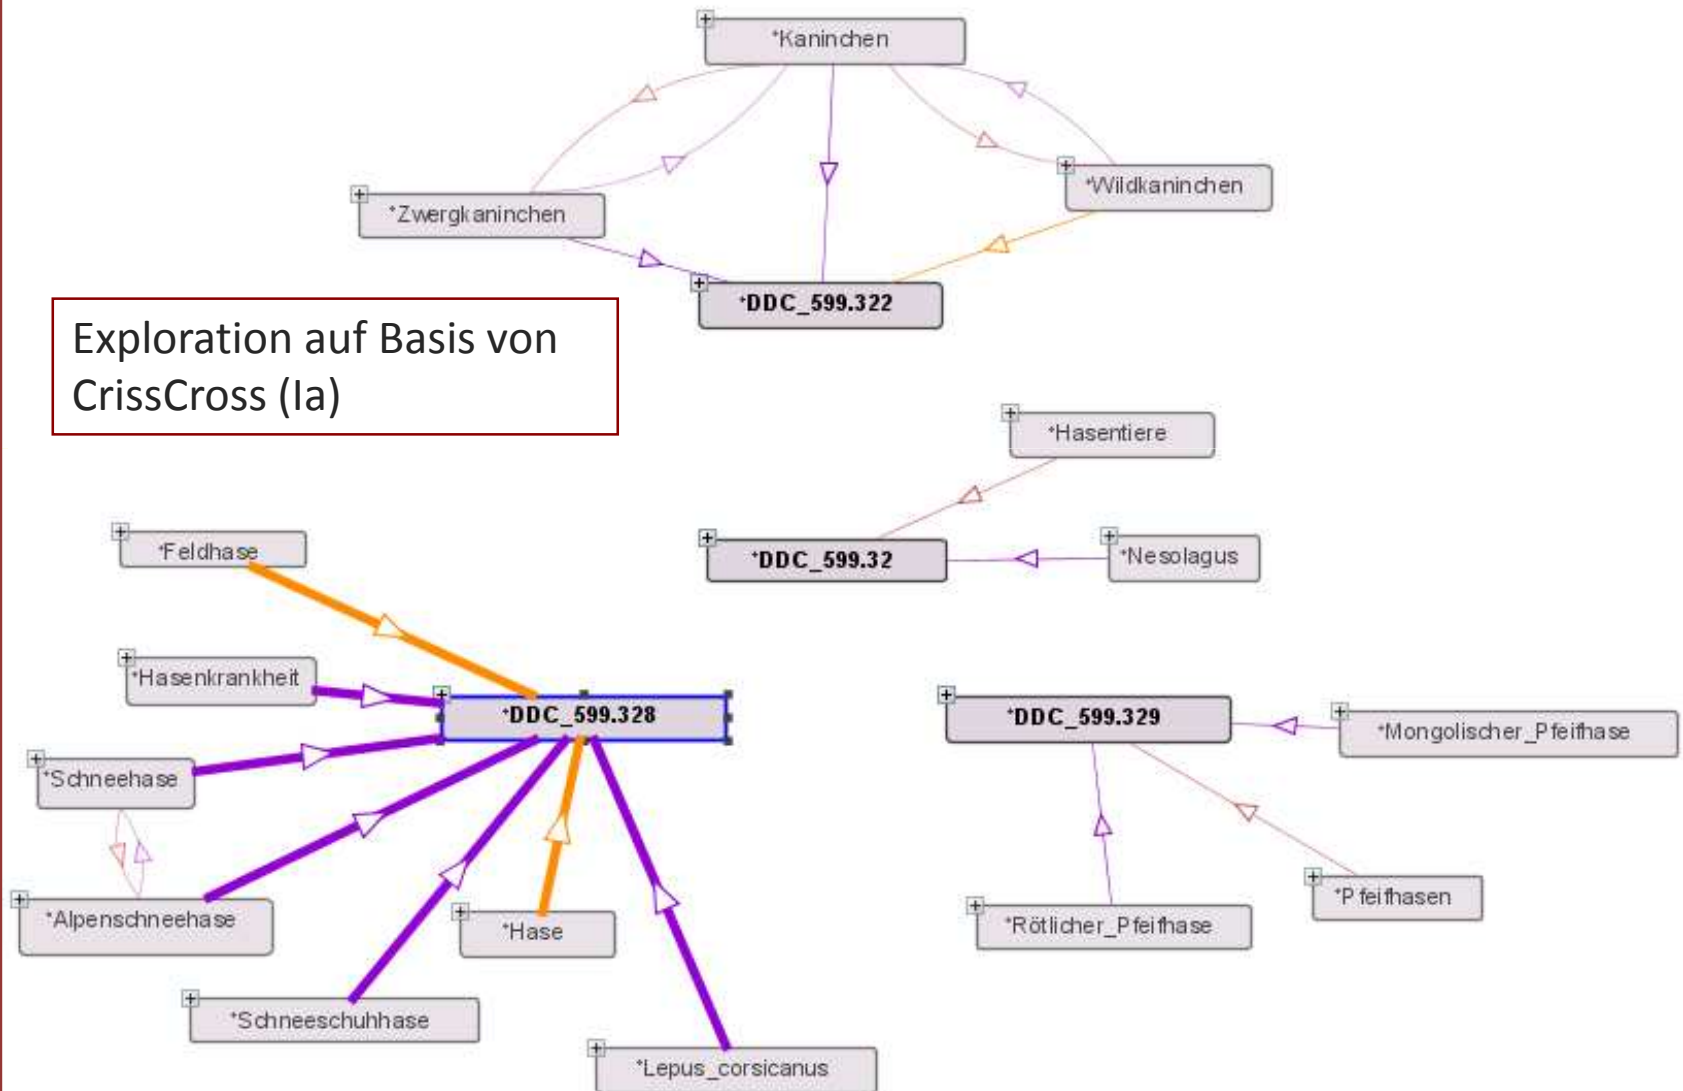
*Kaninchen

*Zwergkaninchen

*Wildkaninchen

*DDC_599.322

Exploration auf Basis von CrissCross (Ia)

*Hasentiere

*Feldhase

*DDC_599.32

*Nesolagus

*Hasenkrankheit

*DDC_599.328

*DDC_599.329

*Mongolischer_Pfeifhase

*Schneehase

*Alpenschneehase

*Hase

*Pfeifhasen

*Rötlicher_Pfeifhase

*Schneeschuhhase

*Lepus_corsicanus